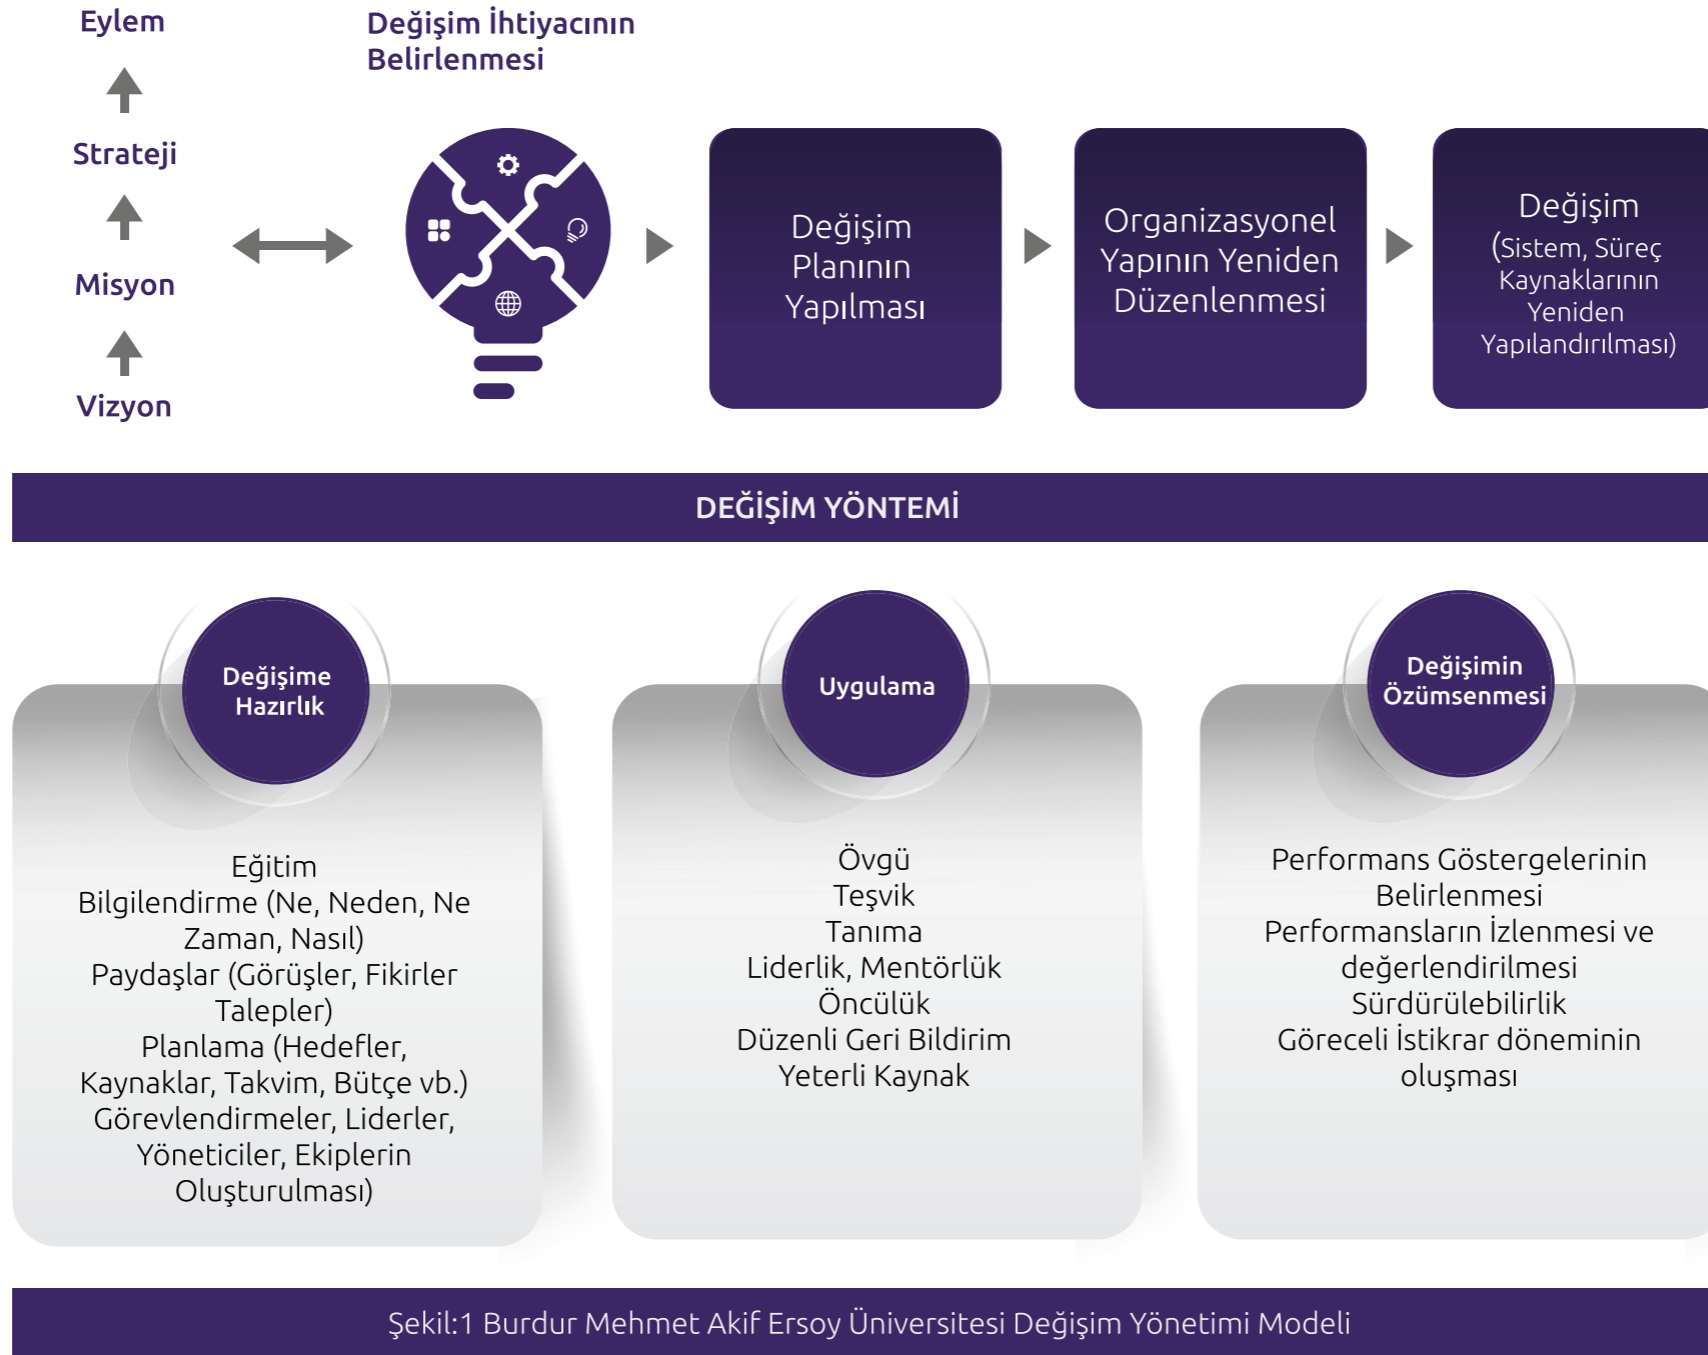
Eylem

Strateji

Misyon

Vizyon

Değişim İhtiyacının Belirlenmesi

Değişim Planının Yapılması

Organizasyonel Yapının Yeniden Düzenlenmesi

Değişim (Sistem, Süreç Kaynaklarının Yeniden Yapılandırılması)

DEĞİŞİM YÖNTEMİ

Değişime Hazırlık

Eğitim
Bilgilendirme (Ne, Neden, Ne Zaman, Nasıl)
Paydaşlar (Görüşler, Fikirler Talepler)
Planlama (Hedefler, Kaynaklar, Takvim, Bütçe vb.)
Görevlendirmeler, Liderler, Yöneticiler, Ekiplerin Oluşturulması)

Uygulama

Övgü
Teşvik
Tanıma
Liderlik, Mentörlük
Öncülük
Düzenli Geri Bildirim
Yeterli Kaynak

Değişimin Özümsenmesi

Performans Göstergelerinin Belirlenmesi
Performansların İzlenmesi ve değerlendirilmesi
Sürdürülebilirlik
Göreceli İstikrar döneminin oluşması

Şekil:1 Burdur Mehmet Akif Ersoy Üniversitesi Değişim Yönetimi Modeli